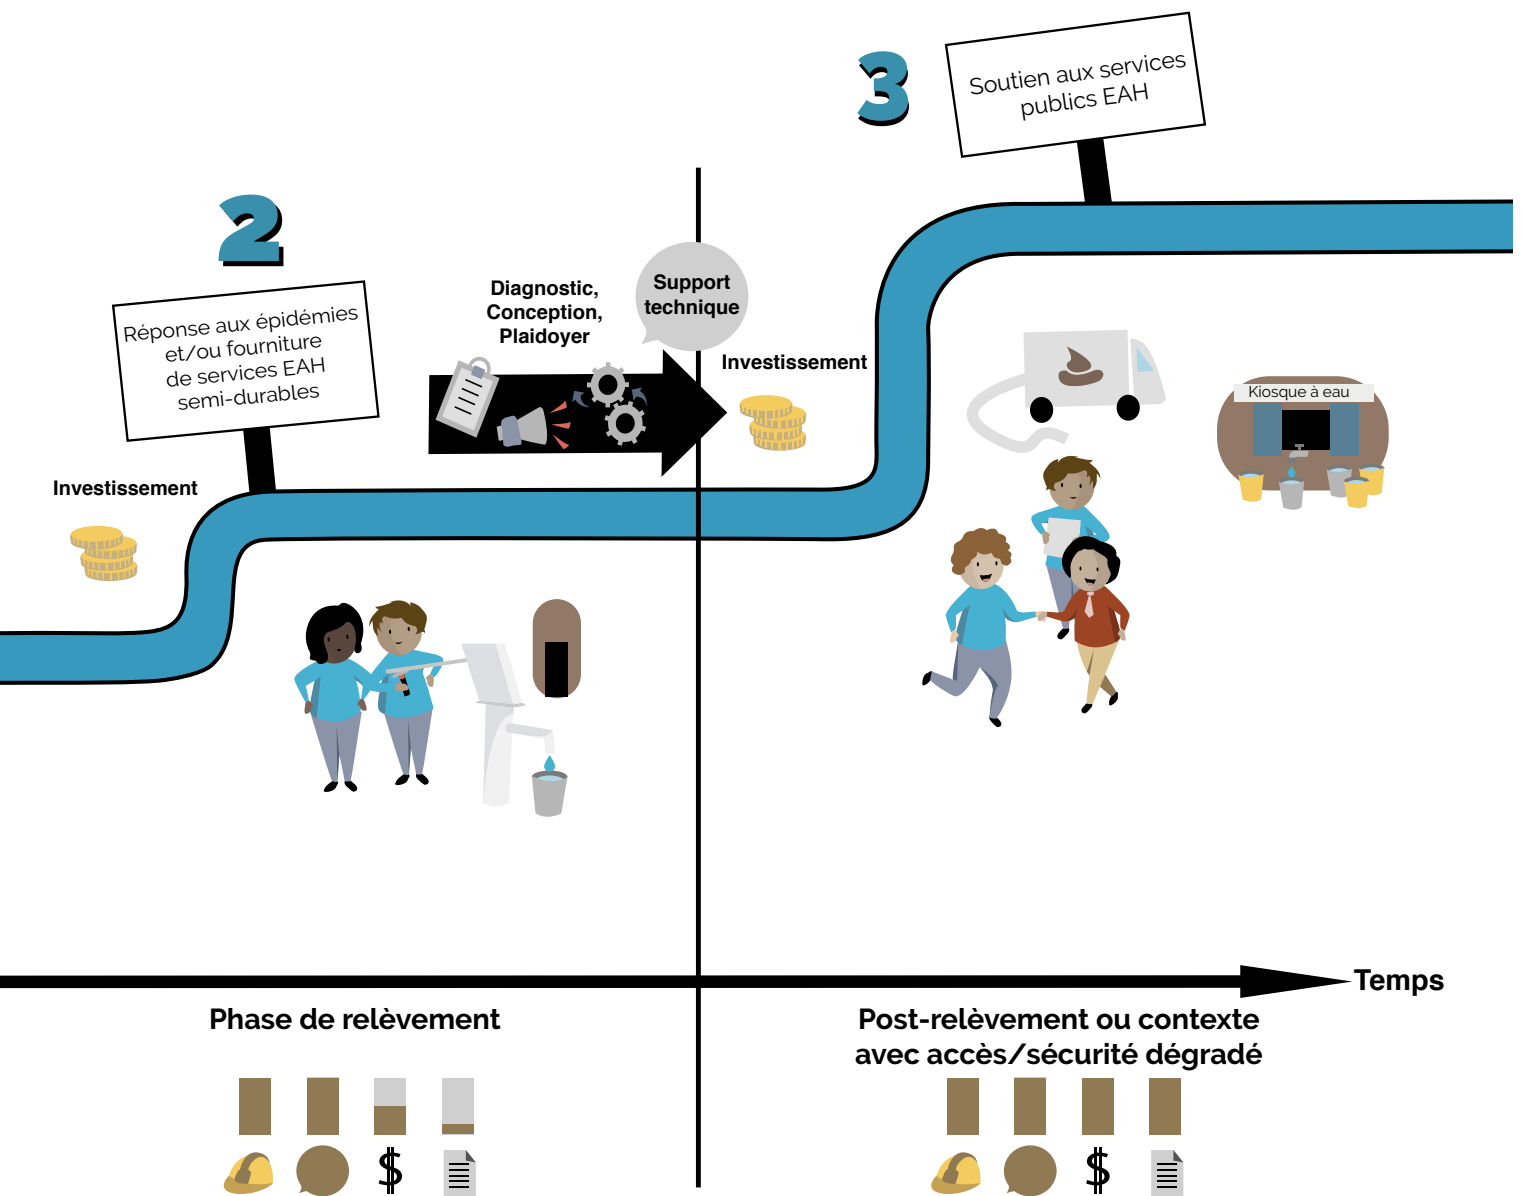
3

Soutien aux services publics EAH

2

Réponse aux épidémies et/ou fourniture de services EAH semi-durables

Diagnostic, Conception, Plaidoyer

Support technique

Investissement

Investissement

Kiosque à eau

Temps

Phase de relèvement

$

Post-relèvement ou contexte avec accès/sécurité dégradé

$